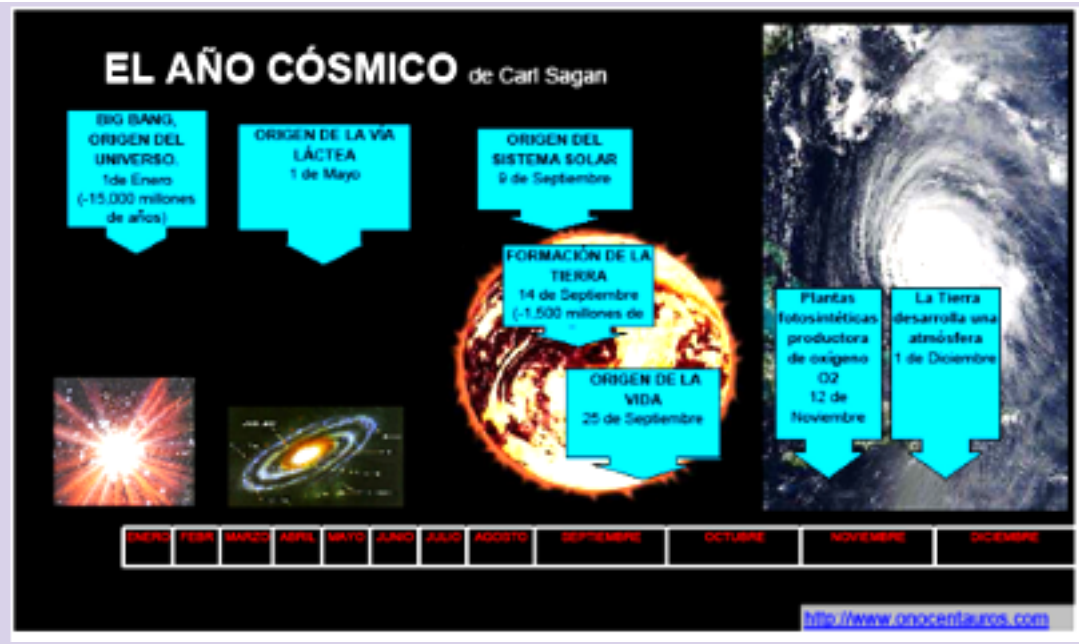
EL AÑO CÓSMICO de Carl Sagan

BIG BANG, ORIGEN DEL UNIVERSO. 1de Enero (-15.000 millones de años)

ORIGEN DE LA VÍA LÁCTEA 1 de Mayo

ORIGEN DEL SISTEMA SOLAR 9 de Septiembre

FORMACIÓN DE LA TIERRA 14 de Septiembre (-1.500 millones de

ORIGEN DE LA VIDA 25 de Septiembre

Plantas fotosintéticas productora de oxígeno O2 12 de Noviembre

La Tierra desarrolla una atmósfera 1 de Diciembre

| ENERO | FEBR | MARZO | ABRIL | MAYO | JUNIO | JULIO | AGOSTO | SEPTIEMBRE | OCTUBRE | NOVIEMBRE | DICIEMBRE |
|---|---|---|---|---|---|---|---|---|---|---|---|

http://www.oniocentauros.com